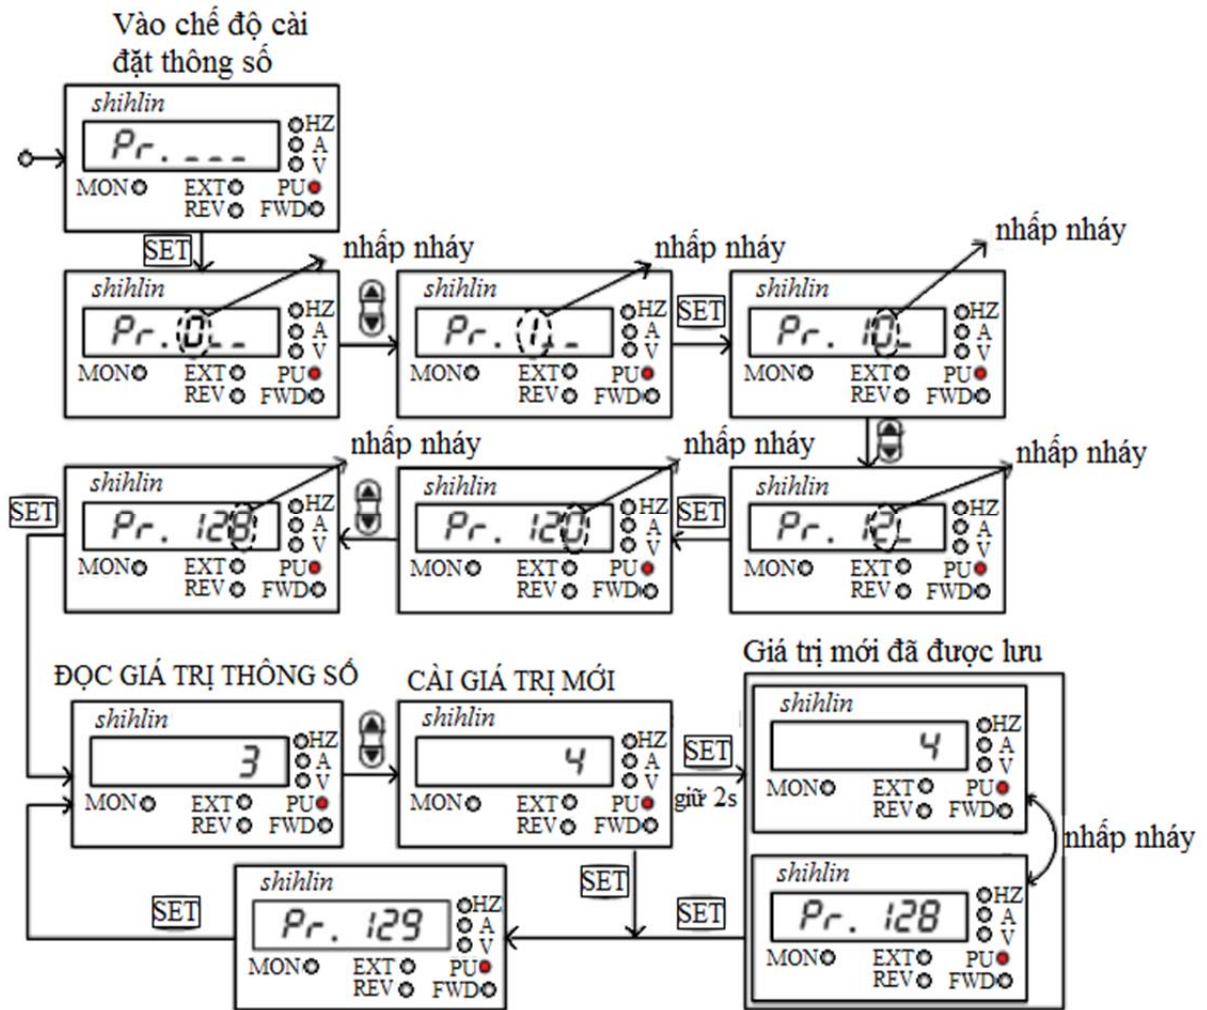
Vào chế độ cài đặt thông số

shihlin
Pr. _ _ _
HZ
A
V
MON EXT PU
REV FWD

SET

nhấp nháy
shihlin
Pr. 0 _ _
HZ
A
V
MON EXT PU
REV FWD

nhấp nháy
shihlin
Pr. 1 _ _
HZ
A
V
MON EXT PU
REV FWD

SET

nhấp nháy
shihlin
Pr. 10 _
HZ
A
V
MON EXT PU
REV FWD

nhấp nháy
shihlin
Pr. 12 _
HZ
A
V
MON EXT PU
REV FWD

SET

nhấp nháy
shihlin
Pr. 120
HZ
A
V
MON EXT PU
REV FWD

nhấp nháy
shihlin
Pr. 128
HZ
A
V
MON EXT PU
REV FWD

SET

ĐỌC GIÁ TRỊ THÔNG SỐ
shihlin
3
HZ
A
V
MON EXT PU
REV FWD

CÀI GIÁ TRỊ MỚI
shihlin
4
HZ
A
V
MON EXT PU
REV FWD

SET
giữ 2s

Giá trị mới đã được lưu
shihlin
4
HZ
A
V
MON EXT PU
REV FWD

nhấp nháy

shihlin
Pr. 128
HZ
A
V
MON EXT PU
REV FWD

SET

SET

SET

shihlin
Pr. 129
HZ
A
V
MON EXT PU
REV FWD